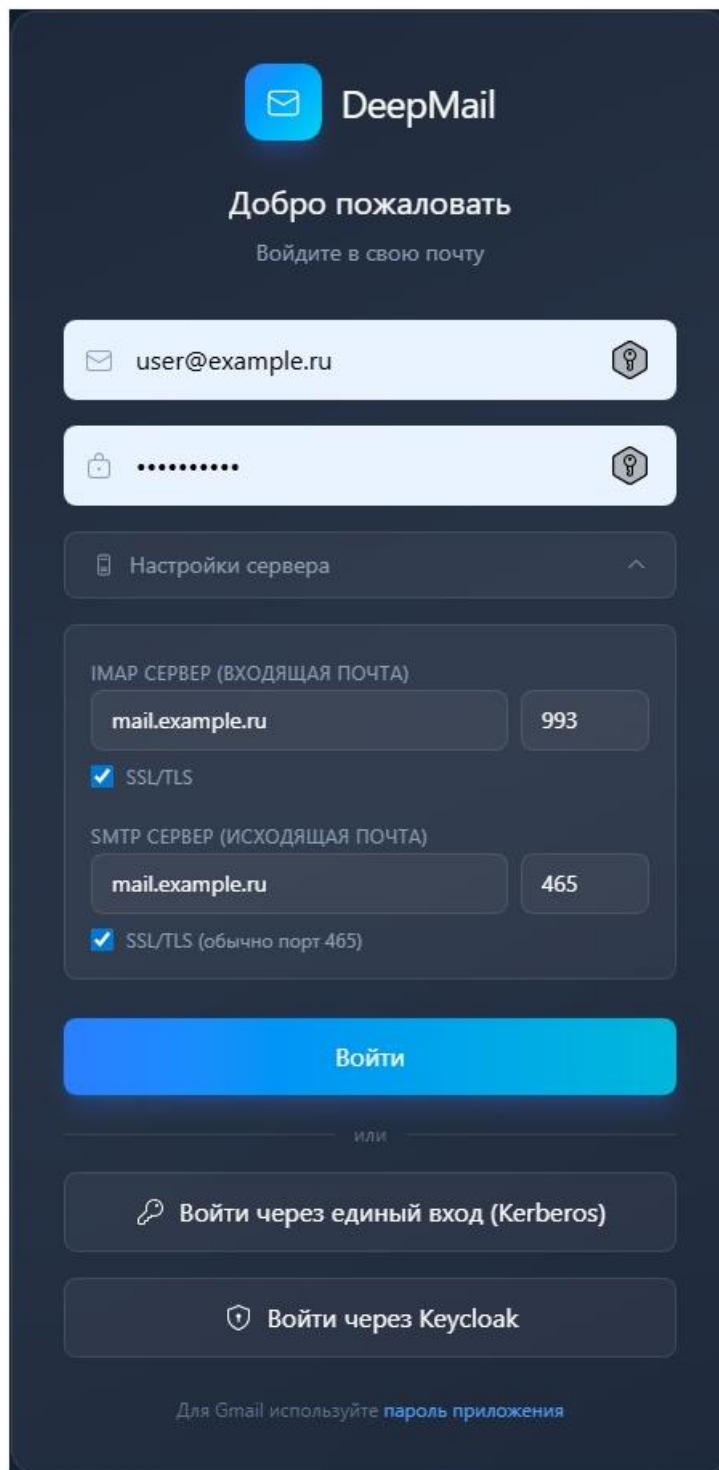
DeepMail

Добро пожаловать

Войдите в свою почту

user@example.ru

••••••••••

Настройки сервера

IMAP СЕРВЕР (ВХОДЯЩАЯ ПОЧТА)

mail.example.ru

993

SSL/TLS

SMTP СЕРВЕР (ИСХОДЯЩАЯ ПОЧТА)

mail.example.ru

465

SSL/TLS (обычно порт 465)

Войти

или

Войти через единый вход (Kerberos)

Войти через Keycloak

Для Gmail используйте пароль приложения